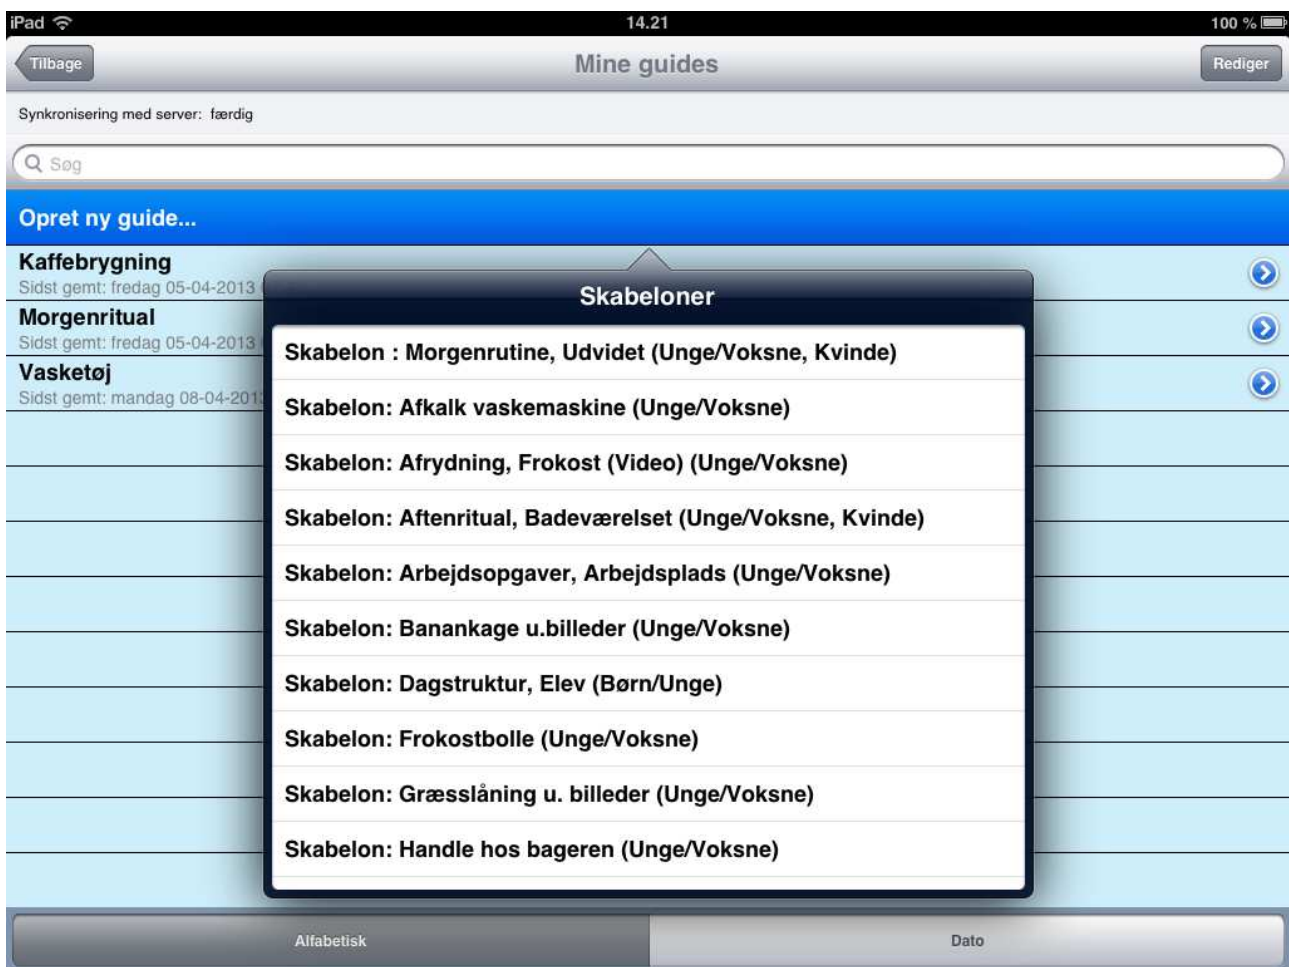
iPad 14.21 100 %

Tilbage
Mine guides
Rediger

Synkronisering med server: færdig

Søg

Opret ny guide...

Kaffebrygning
Sidst gemt: fredag 05-04-2013 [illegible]

Morgenritual
Sidst gemt: fredag 05-04-2013 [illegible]

Vasketøj
Sidst gemt: mandag 08-04-201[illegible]

Skabeloner

Skabelon : Morgenrutine, Udvidet (Unge/Voksne, Kvinde)

Skabelon: Afkalk vaskemaskine (Unge/Voksne)

Skabelon: Afrydning, Frokost (Video) (Unge/Voksne)

Skabelon: Aftenritual, Badeværelset (Unge/Voksne, Kvinde)

Skabelon: Arbejdsopgaver, Arbejdsplads (Unge/Voksne)

Skabelon: Banankage u.billeder (Unge/Voksne)

Skabelon: Dagstruktur, Elev (Børn/Unge)

Skabelon: Frokostbolle (Unge/Voksne)

Skabelon: Græsslåning u. billeder (Unge/Voksne)

Skabelon: Handle hos bageren (Unge/Voksne)

Alfabetisk
Dato